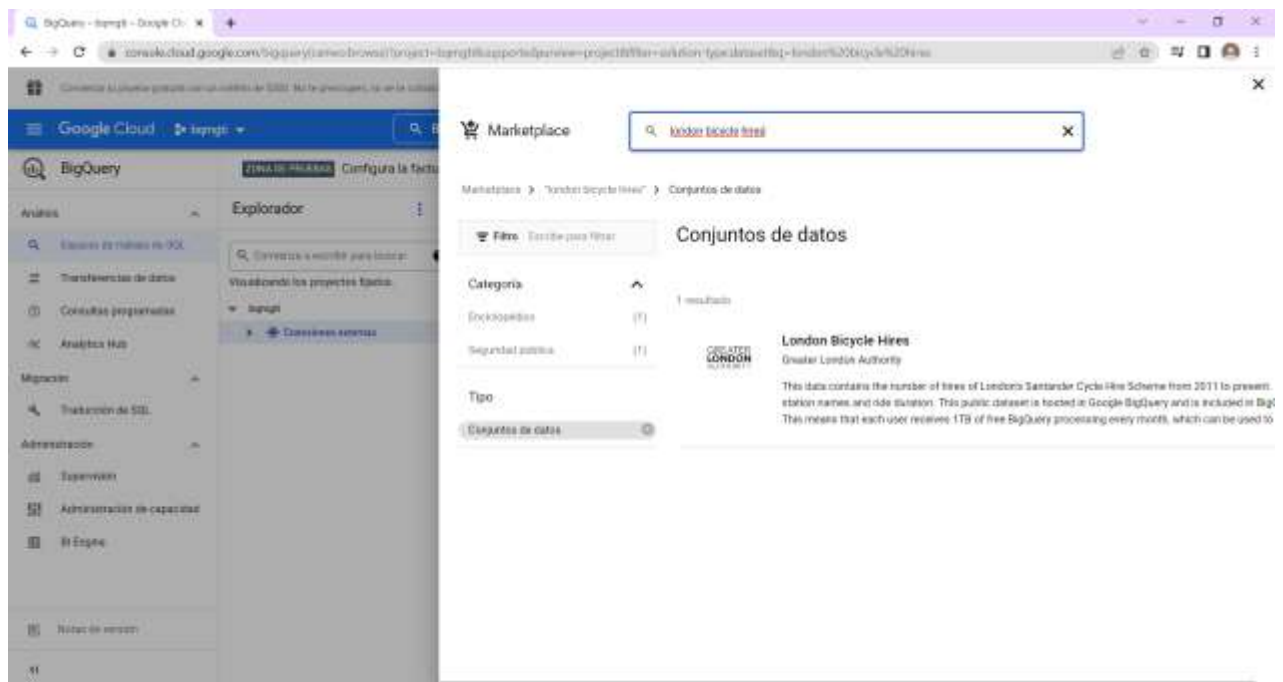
BigQuery – bqmgti – Google Cl

console.cloud.google.com/bigquery/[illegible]

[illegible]

Google Cloud bqmgti

BigQuery

ZONA DE PRUEBAS Configura la factu

Análisis

Espacio de trabajo de SQL

Transferencias de datos

Consultas programadas

Analytics Hub

Migración

Traducción de SQL

Administración

Supervisión

Administración de capacidad

BI Engine

Notas de versión

Explorador

Comienza a escribir para buscar

Visualizando los proyectos fijados.

bqmgti

Conexiones externas

Marketplace

london bicycle hires

Marketplace > "london bicycle hires" > Conjuntos de datos

Filtro Escribe para filtrar

Categoría

Enciclopédico (1)

Seguridad pública (1)

Tipo

Conjuntos de datos

Conjuntos de datos

1 resultado

GREATER LONDON AUTHORITY

London Bicycle Hires

Greater London Authority

This data contains the number of hires of London's Santander Cycle Hire Scheme from 2011 to present. station names and ride duration. This public dataset is hosted in Google BigQuery and is included in Big This means that each user receives 1TB of free BigQuery processing every month, which can be used to